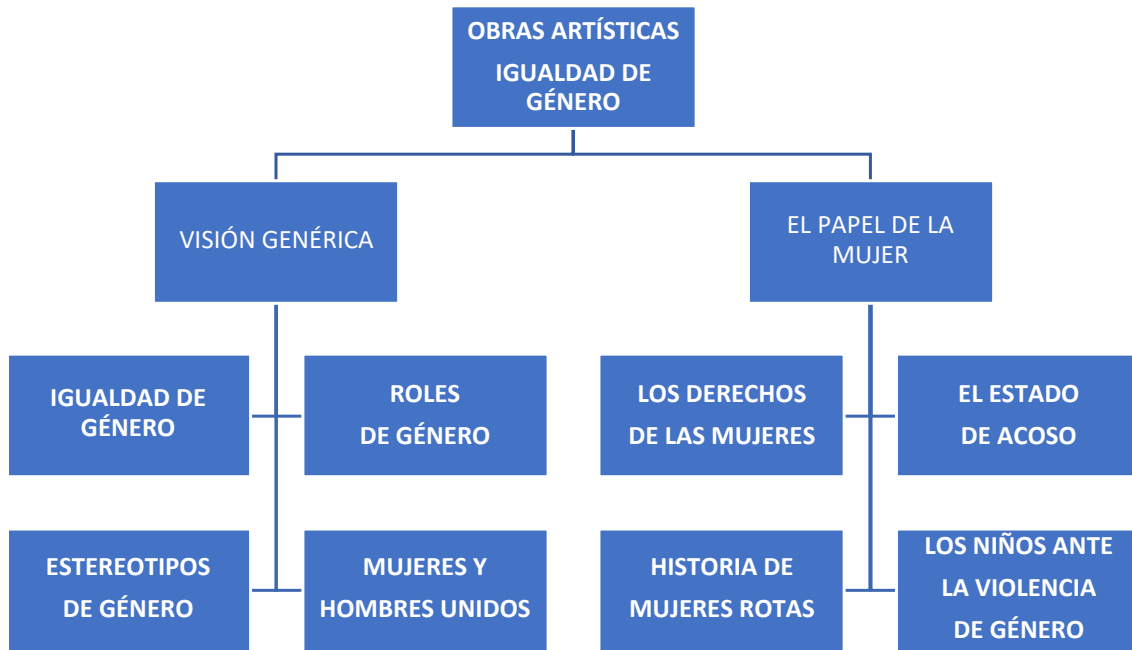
OBRAS ARTÍSTICAS
IGUALDAD DE GÉNERO

VISIÓN GENÉRICA

EL PAPEL DE LA MUJER

IGUALDAD DE GÉNERO

ROLES DE GÉNERO

LOS DERECHOS DE LAS MUJERES

EL ESTADO DE ACOSO

ESTEREOTIPOS DE GÉNERO

MUJERES Y HOMBRES UNIDOS

HISTORIA DE MUJERES ROTAS

LOS NIÑOS ANTE LA VIOLENCIA DE GÉNERO